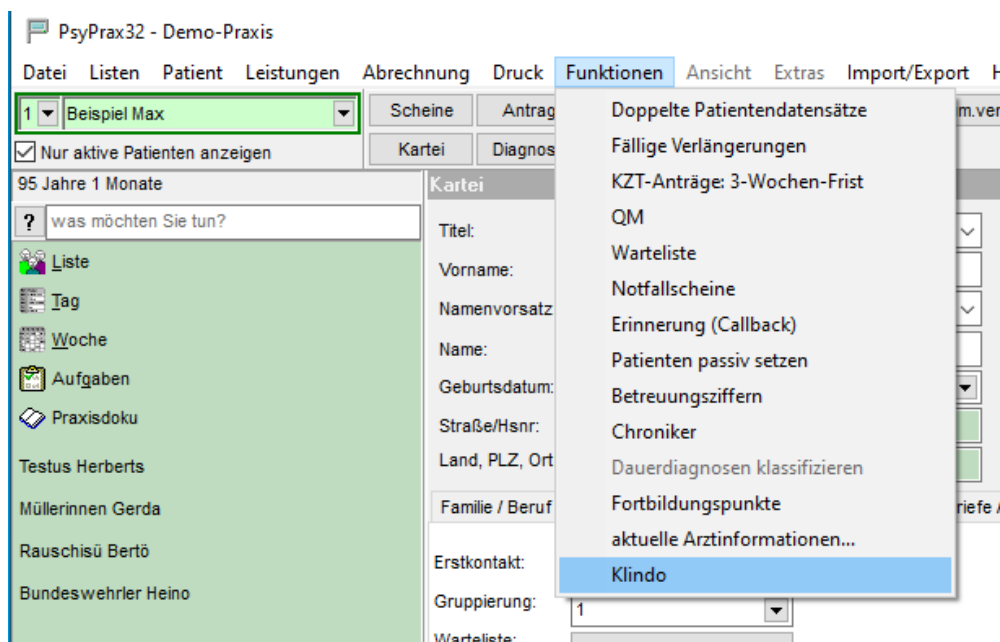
PsyPrax32 - Demo-Praxis

Datei Listen Patient Leistungen Abrechnung Druck Funktionen Ansicht Extras Import/Export H

1 Beispiel Max

Nur aktive Patienten anzeigen

Scheine Antrag m.ver

Kartei Diagnos

95 Jahre 1 Monate

? was möchten Sie tun?

Liste

Tag

Woche

Aufgaben

Praxisdoku

Testus Herberts

Müllerinnen Gerda

Rauschisü Bertö

Bundeswehrler Heino

Kartei

Titel:

Vorname:

Namenvorsatz

Name:

Geburtsdatum:

Straße/Hsnr:

Land, PLZ, Ort

Familie / Beruf riefe /

Erstkontakt:

Gruppierung: 1

Warteliste:

Doppelte Patientendatensätze

Fällige Verlängerungen

KZT-Anträge: 3-Wochen-Frist

QM

Warteliste

Notfallscheine

Erinnerung (Callback)

Patienten passiv setzen

Betreuungsziffern

Chroniker

Dauerdiagnosen klassifizieren

Fortbildungspunkte

aktuelle Arztinformationen...

Klindo